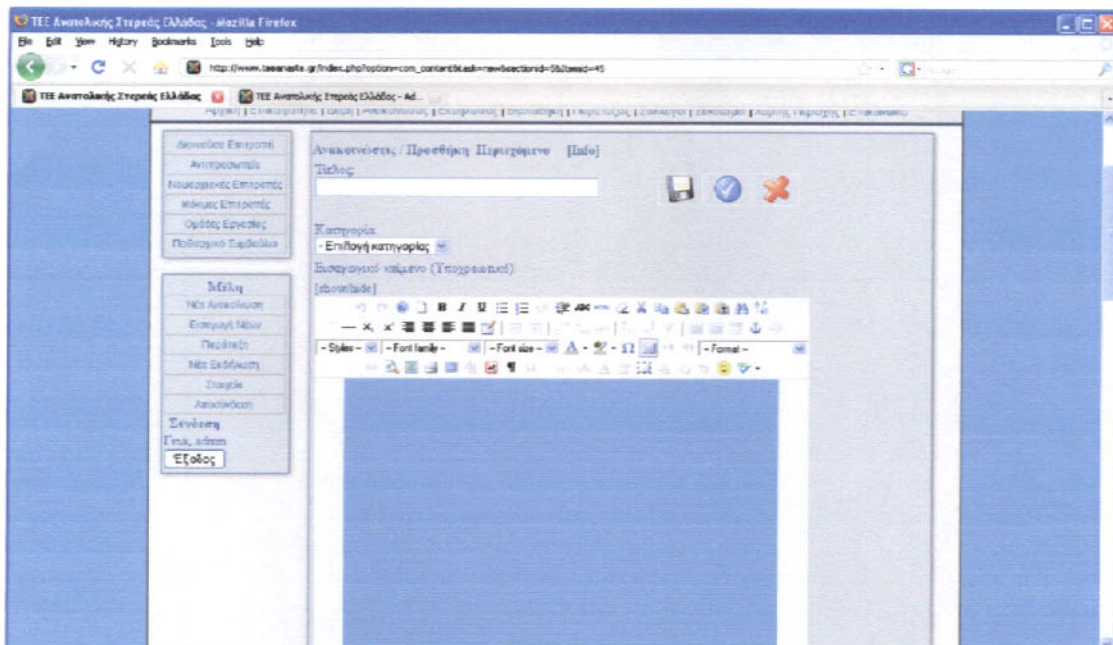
TEE Ανατολικής Στερεάς Ελλάδας - Mozilla Firefox

File Edit View History Bookmarks Tools Help

http://www.teeanste.gr/index.php?option=com_content&task=new&sectionid=5&Itemid=45

TEE Ανατολικής Στερεάς Ελλάδας

TEE Ανατολικής Στερεάς Ελλάδας - Ad...

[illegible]

Διοικούσα Επιτροπή
Αντιπροσωπεία
Νομαρχιακές Επιτροπές
Μόνιμες Επιτροπές
Ομάδες Εργασίας
Πειθαρχικό Συμβούλιο

Μέλη
Νέα Ανακοίνωση
Εισαγωγή Νέων
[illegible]
Νέα Εκδήλωση
Στοιχεία
Αποσύνδεση

Σύνδεση
Γεια, admin
Έξοδος

Ανακοινώσεις / Προσθήκη Περιεχόμενο [Info]
Τίτλος:

Κατηγορία:
- Επιλογή κατηγορίας

Εισαγωγικό κείμενο (Υποχρεωτικό)
[show/hide]

- Styles -
- Font family -
- Font size -
- Format -